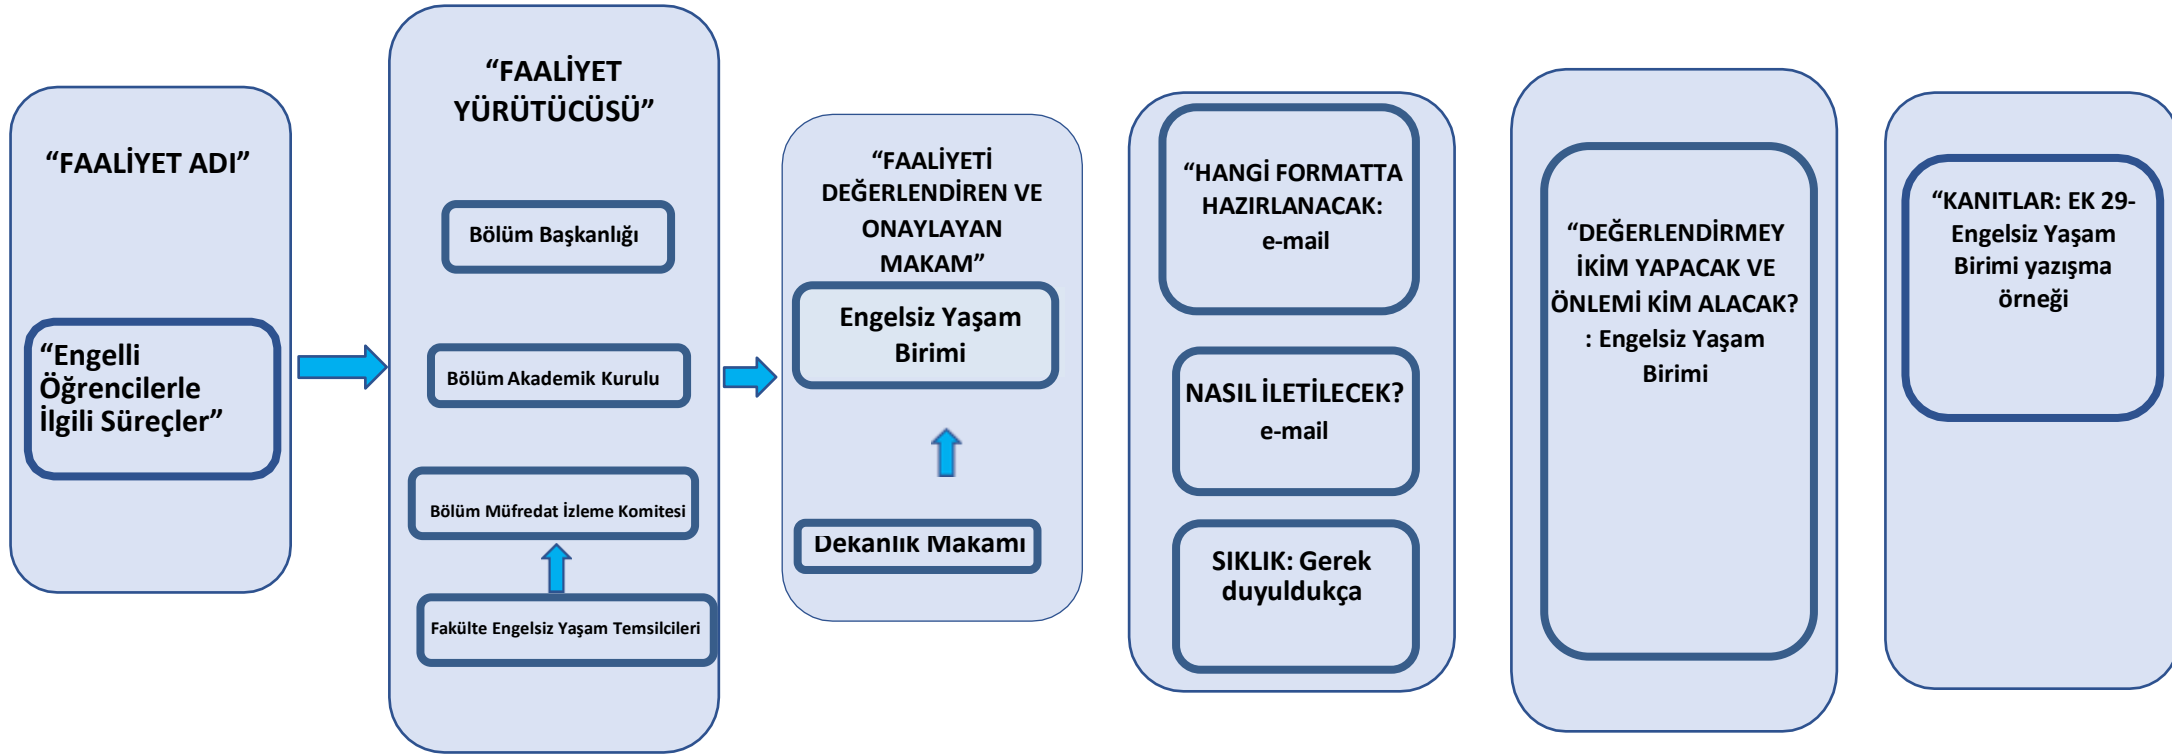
"FAALİYET ADI"

"Engelli Öğrencilerle İlgili Süreçler"

"FAALİYET YÜRÜTÜCÜSÜ"

Bölüm Başkanlığı

Bölüm Akademik Kurulu

Bölüm Müfredat İzleme Komitesi

Fakülte Engelsiz Yaşam Temsilcileri

"FAALİYETİ DEĞERLENDİREN VE ONAYLAYAN MAKAM"

Engelsiz Yaşam Birimi

Dekanlık Makamı

"HANGİ FORMATTA HAZIRLANACAK: e-mail

NASIL İLETİLECEK? e-mail

SIKLIK: Gerek duyuldukça

"DEĞERLENDİRMEY İKİM YAPACAK VE ÖNLEMİ KİM ALACAK? : Engelsiz Yaşam Birimi

"KANITLAR: EK 29- Engelsiz Yaşam Birimi yazışma örneği